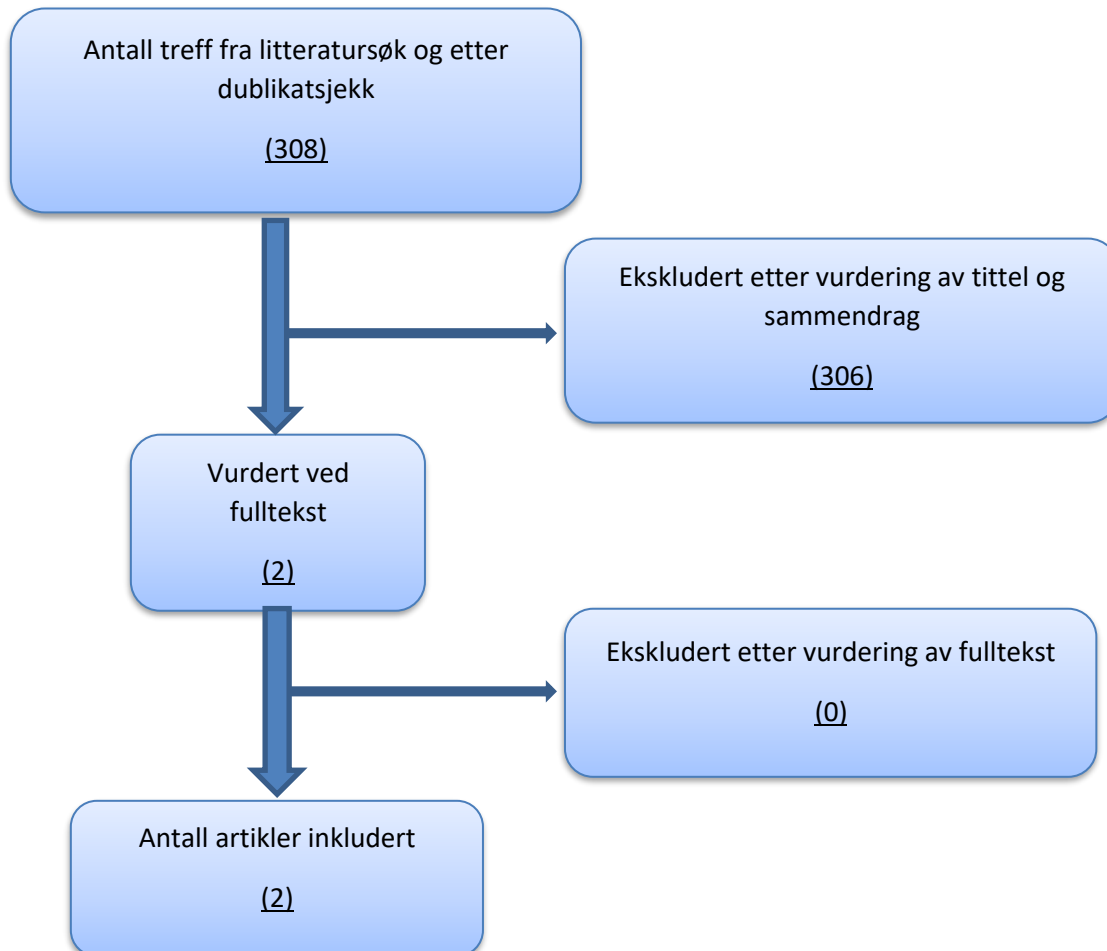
Antall treff fra litteratursøk og etter dublikatsjekk

(308)

Ekskludert etter vurdering av tittel og sammendrag

(306)

Vurdert ved fulltekst

(2)

Ekskludert etter vurdering av fulltekst

(0)

Antall artikler inkludert

(2)